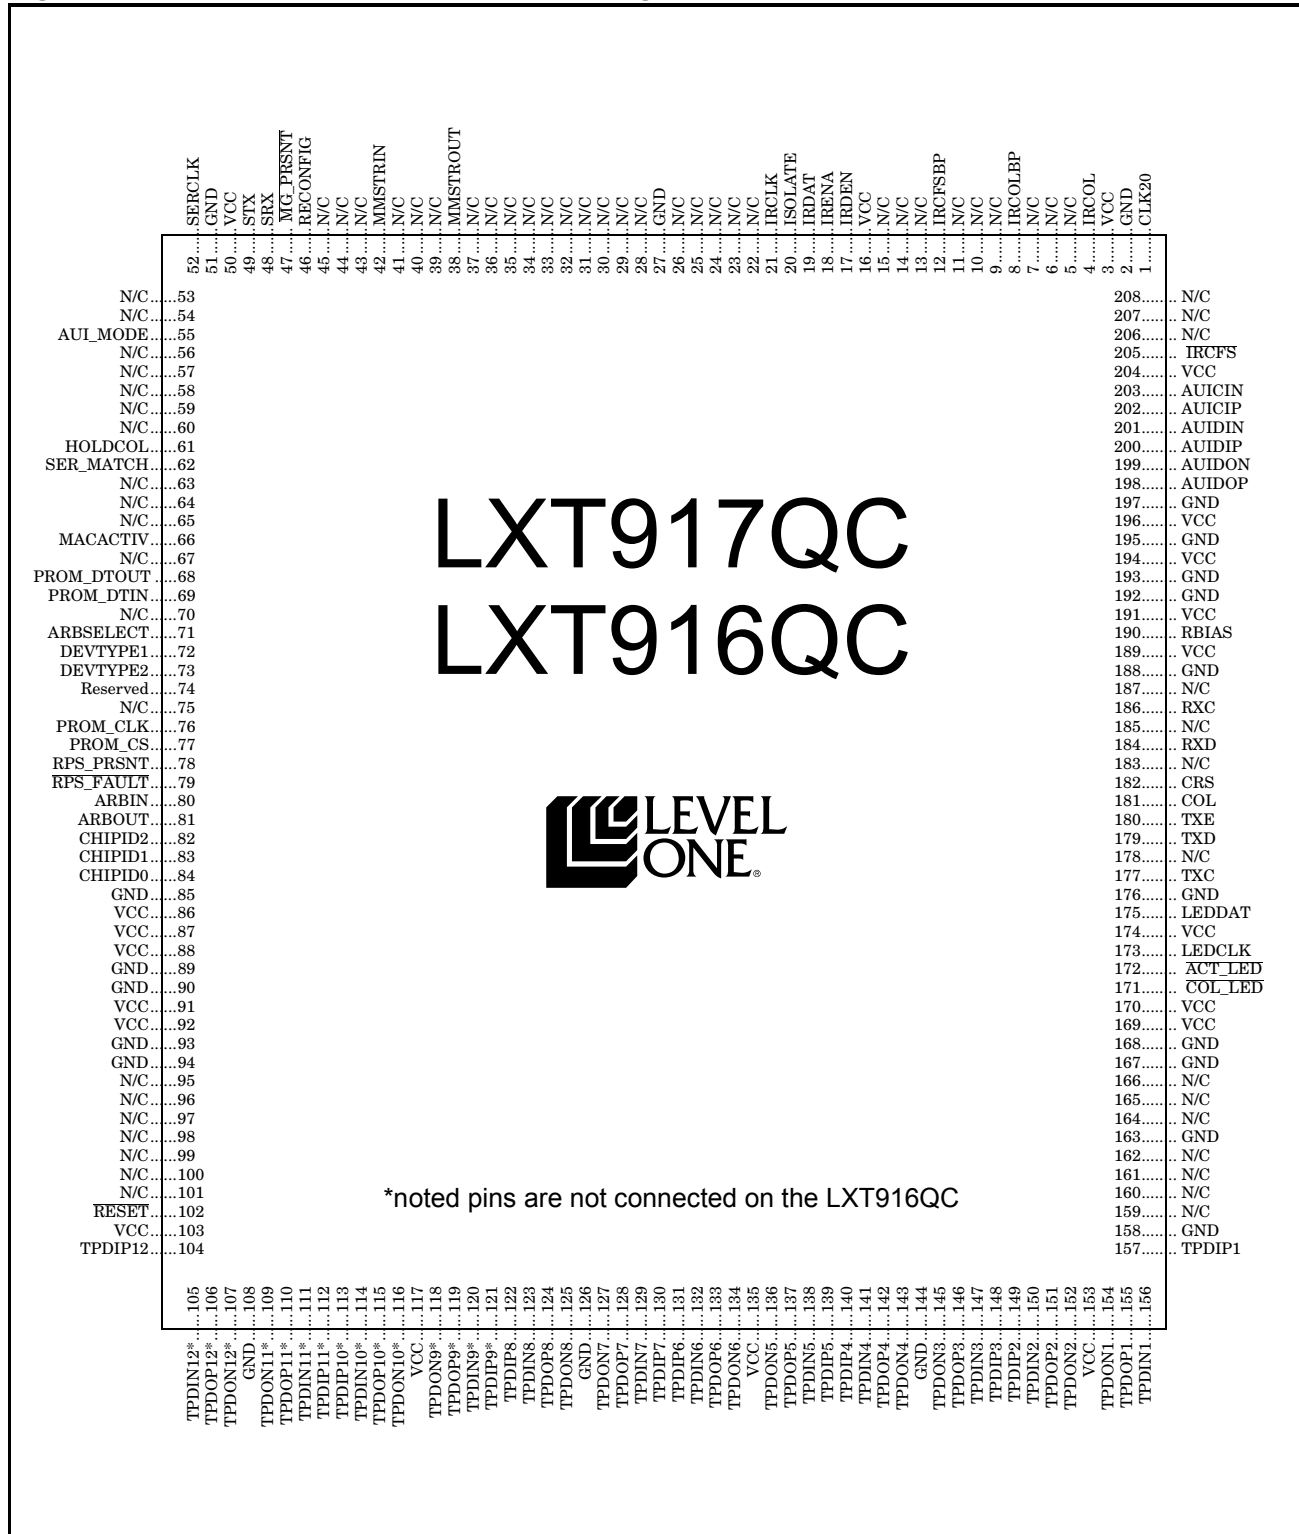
SERCLK 52
GND 51
VCC 50
STX 49
SRX 48
MG_PRSNT 47
RECONFIG 46
N/C 45
N/C 44
N/C 43
MMSTRIN 42
N/C 41
N/C 40
N/C 39
MMSTROUT 38
N/C 37
N/C 36
N/C 35
N/C 34
N/C 33
N/C 32
N/C 31
N/C 30
N/C 29
N/C 28
GND 27
N/C 26
N/C 25
N/C 24
N/C 23
N/C 22
IRCLK 21
ISOLATE 20
IRDAT 19
IRENA 18
IRDEN 17
VCC 16
N/C 15
N/C 14
N/C 13
IRCFSBP 12
N/C 11
N/C 10
N/C 9
IRCOLBP 8
N/C 7
N/C 6
N/C 5
IRCOL 4
VCC 3
GND 2
CLK20 1

N/C 53
N/C 54
AUI_MODE 55
N/C 56
N/C 57
N/C 58
N/C 59
N/C 60
HOLDCOL 61
SER_MATCH 62
N/C 63
N/C 64
N/C 65
MACACTIV 66
N/C 67
PROM_DTOUT 68
PROM_DTIN 69
N/C 70
ARBSELECT 71
DEVTYPE1 72
DEVTYPE2 73
Reserved 74
N/C 75
PROM_CLK 76
PROM_CS 77
RPS_PRSNT 78
RPS_FAULT 79
ARBIN 80
ARBOUT 81
CHIPID2 82
CHIPID1 83
CHIPID0 84
GND 85
VCC 86
VCC 87
VCC 88
GND 89
GND 90
VCC 91
VCC 92
GND 93
GND 94
N/C 95
N/C 96
N/C 97
N/C 98
N/C 99
N/C 100
N/C 101
RESET 102
VCC 103
TPDIP12 104

LXT917QC
LXT916QC

LEVEL ONE

*noted pins are not connected on the LXT916QC

208 N/C
207 N/C
206 N/C
205 IRCFS
204 VCC
203 AUICIN
202 AUICIP
201 AUIDIN
200 AUIDIP
199 AUIDON
198 AUIDOP
197 GND
196 VCC
195 GND
194 VCC
193 GND
192 GND
191 VCC
190 RBIAS
189 VCC
188 GND
187 N/C
186 RXC
185 N/C
184 RXD
183 N/C
182 CRS
181 COL
180 TXE
179 TXD
178 N/C
177 TXC
176 GND
175 LEDDAT
174 VCC
173 LEDCLK
172 ACT_LED
171 COL_LED
170 VCC
169 VCC
168 GND
167 GND
166 N/C
165 N/C
164 N/C
163 GND
162 N/C
161 N/C
160 N/C
159 N/C
158 GND
157 TPDIP1

TPDIN12* 105
TPDOP12* 106
TPDON12* 107
GND 108
TPDON11* 109
TPDOP11* 110
TPDIN11* 111
TPDIP11* 112
TPDIP10* 113
TPDIN10* 114
TPDOP10* 115
TPDON10* 116
VCC 117
TPDON9* 118
TPDOP9* 119
TPDIN9* 120
TPDIP9* 121
TPDIP8 122
TPDIN8 123
TPDOP8 124
TPDON8 125
GND 126
TPDON7 127
TPDOP7 128
TPDIN7 129
TPDIP7 130
TPDIP6 131
TPDIN6 132
TPDOP6 133
TPDON6 134
VCC 135
TPDON5 136
TPDOP5 137
TPDIN5 138
TPDIP5 139
TPDIP4 140
TPDIN4 141
TPDOP4 142
TPDON4 143
GND 144
TPDON3 145
TPDOP3 146
TPDIN3 147
TPDIP3 148
TPDIP2 149
TPDIN2 150
TPDOP2 151
TPDON2 152
VCC 153
TPDON1 154
TPDOP1 155
TPDIN1 156